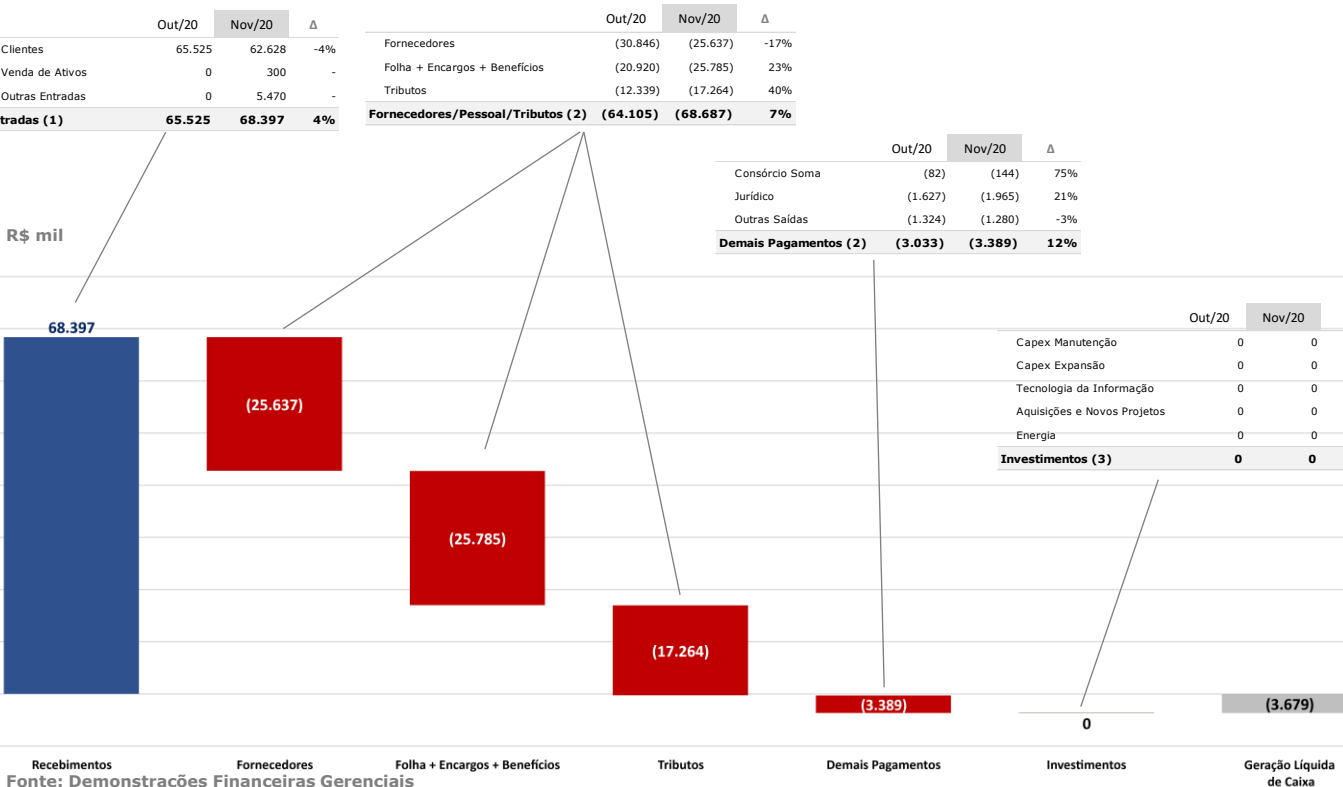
| | Out/20 | Nov/20 | Δ |
|---|---|---|---|
| Clientes | 65.525 | 62.628 | -4% |
| Venda de Ativos | 0 | 300 | - |
| Outras Entradas | 0 | 5.470 | - |
| tradas (1) | 65.525 | 68.397 | 4% |

| | Out/20 | Nov/20 | Δ |
|---|---|---|---|
| Fornecedores | (30.846) | (25.637) | -17% |
| Folha + Encargos + Benefícios | (20.920) | (25.785) | 23% |
| Tributos | (12.339) | (17.264) | 40% |
| Fornecedores/Pessoal/Tributos (2) | (64.105) | (68.687) | 7% |

| | Out/20 | Nov/20 | Δ |
|---|---|---|---|
| Consórcio Soma | (82) | (144) | 75% |
| Jurídico | (1.627) | (1.965) | 21% |
| Outras Saídas | (1.324) | (1.280) | -3% |
| Demais Pagamentos (2) | (3.033) | (3.389) | 12% |

| | Out/20 | Nov/20 |
|---|---|---|
| Capex Manutenção | 0 | 0 |
| Capex Expansão | 0 | 0 |
| Tecnologia da Informação | 0 | 0 |
| Aquisições e Novos Projetos | 0 | 0 |
| Energia | 0 | 0 |
| Investimentos (3) | 0 | 0 |

R$ mil

68.397
(25.637)
(25.785)
(17.264)
(3.389)
0
(3.679)

Recebimentos
Fornecedores
Folha + Encargos + Benefícios
Tributos
Demais Pagamentos
Investimentos
Geração Líquida de Caixa

Fonte: Demonstrações Financeiras Gerenciais